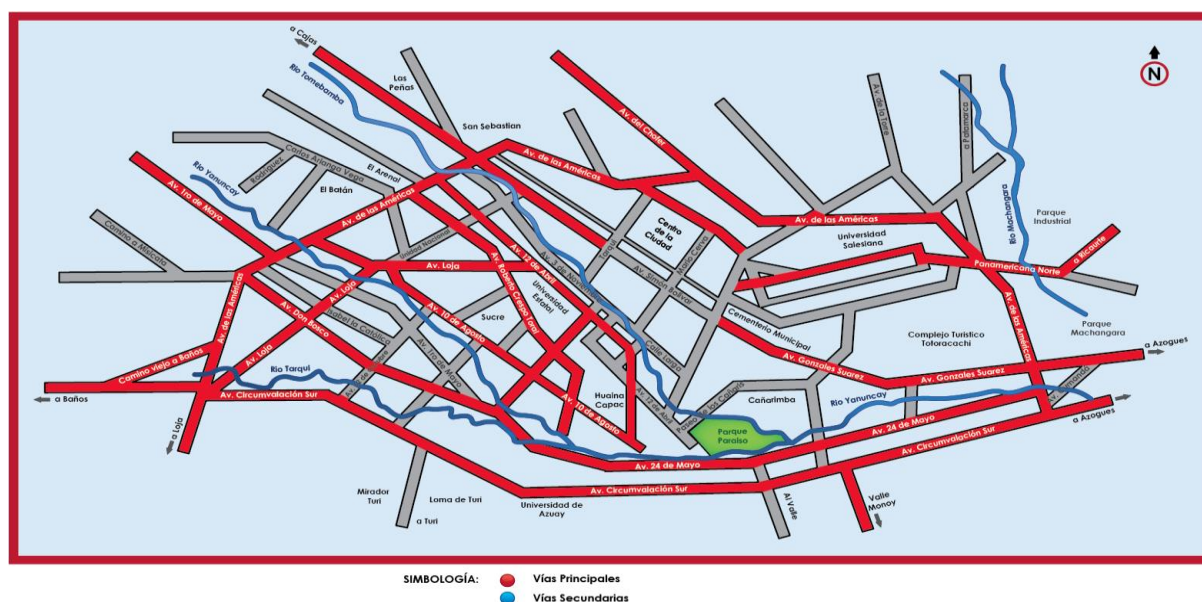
a Cajas
Río Tomebamba
Las Peñas
San Sebastian
Av. del Chofer
N
Av. de la Torre
a Patamarca
Río Machangara
Parque Industrial
Carlos Arizaga Vega
Rodriguez
El Arenal
El Batán
Río Yanuncay
Av. 1ro de Mayo
Av. de las Américas
Av. de las Américas
Av. de las Américas
Centro de la Ciudad
Universidad Salesiana
Panamericana Norte
a Ricaurte
Camino a Misicata
Isabel Nacional
Av. Loja
Av. 12 de Abril
Av. Roberto Crespo Toral
Mariscal Lamar
Simón Bolívar
Mariano Cueva
Av. Simon Bolivar
Universidad Estatal
Sucre
Av. de las Américas
Av. Loja
Av. Don Bosco
Isabel la Católica
Av. 10 de Agosto
Cementerio Municipal
Complejo Turistico Totoracachi
Parque Machangara
Av. de las Américas
Calle Larga
Av. Gonzales Suarez
Av. Gonzales Suarez
a Azogues
Camino viejo a Baños
Av. Loja
Río Tarqui
Av. 1ro de Mayo
Huaina Capac
Av. 10 de Agosto
Av. 12 de Abril
Paseo de los Cañaris
Cañarimba
Río Yanuncay
a Baños
Av. Circunvalación Sur
Parque Paraiso
Av. 24 de Mayo
a Azogues
a Loja
Av. 24 de Mayo
Av. Circunvalación Sur
Mirador Turi
Loma de Turi
Av. Circunvalación Sur
Universidad de Azuay
Al Valle
Valle Monoy
a Turi
SIMBOLOGÍA: Vías Principales
Vías Secundarias